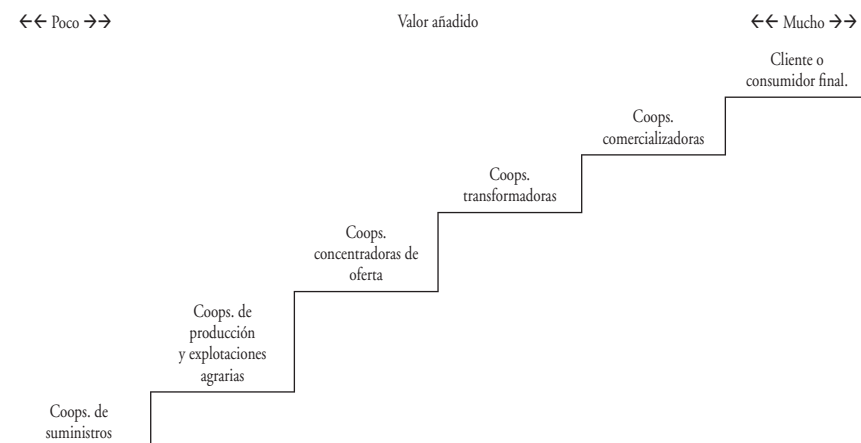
←← Poco →→

Valor añadido

←← Mucho →→

Cliente o consumidor final.

Coops. comercializadoras

Coops. transformadoras

Coops. concentradoras de oferta

Coops. de producción y explotaciones agrarias

Coops. de suministros